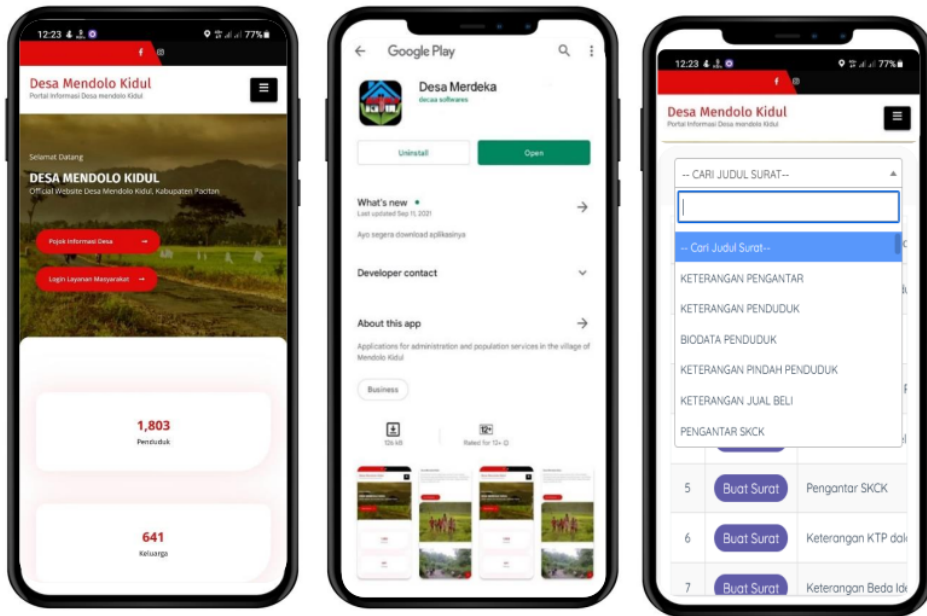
12:23 77%

Desa Mendolo Kidul
Portal Informasi Desa mendolo Kidul

Selamat Datang
DESA MENDOLO KIDUL
Official Website Desa Mendolo Kidul, Kabupaten Pacitan

Pojok Informasi Desa →
Login Layanan Masyarakat →

1,803
Penduduk

641
Keluarga

Google Play

Desa Merdeka
decaa softwares

Uninstall
Open

What's new •
Last updated Sep 11, 2021
Ayo segera download aplikasinya

Developer contact

About this app
Applications for administration and population services in the village of Mendolo Kidul

Business

126 kB
12+
Rated for 12+

12:23 77%

Desa Mendolo Kidul
Portal Informasi Desa mendolo Kidul

-- CARI JUDUL SURAT--
-- Cari Judul Surat--
KETERANGAN PENGANTAR
KETERANGAN PENDUDUK
BIODATA PENDUDUK
KETERANGAN PINDAH PENDUDUK
KETERANGAN JUAL BELI
PENGANTAR SKCK

| 5 | Buat Surat | Pengantar SKCK |
|---|---|---|
| 6 | Buat Surat | Keterangan KTP dal |
| 7 | Buat Surat | Keterangan Beda Ide |